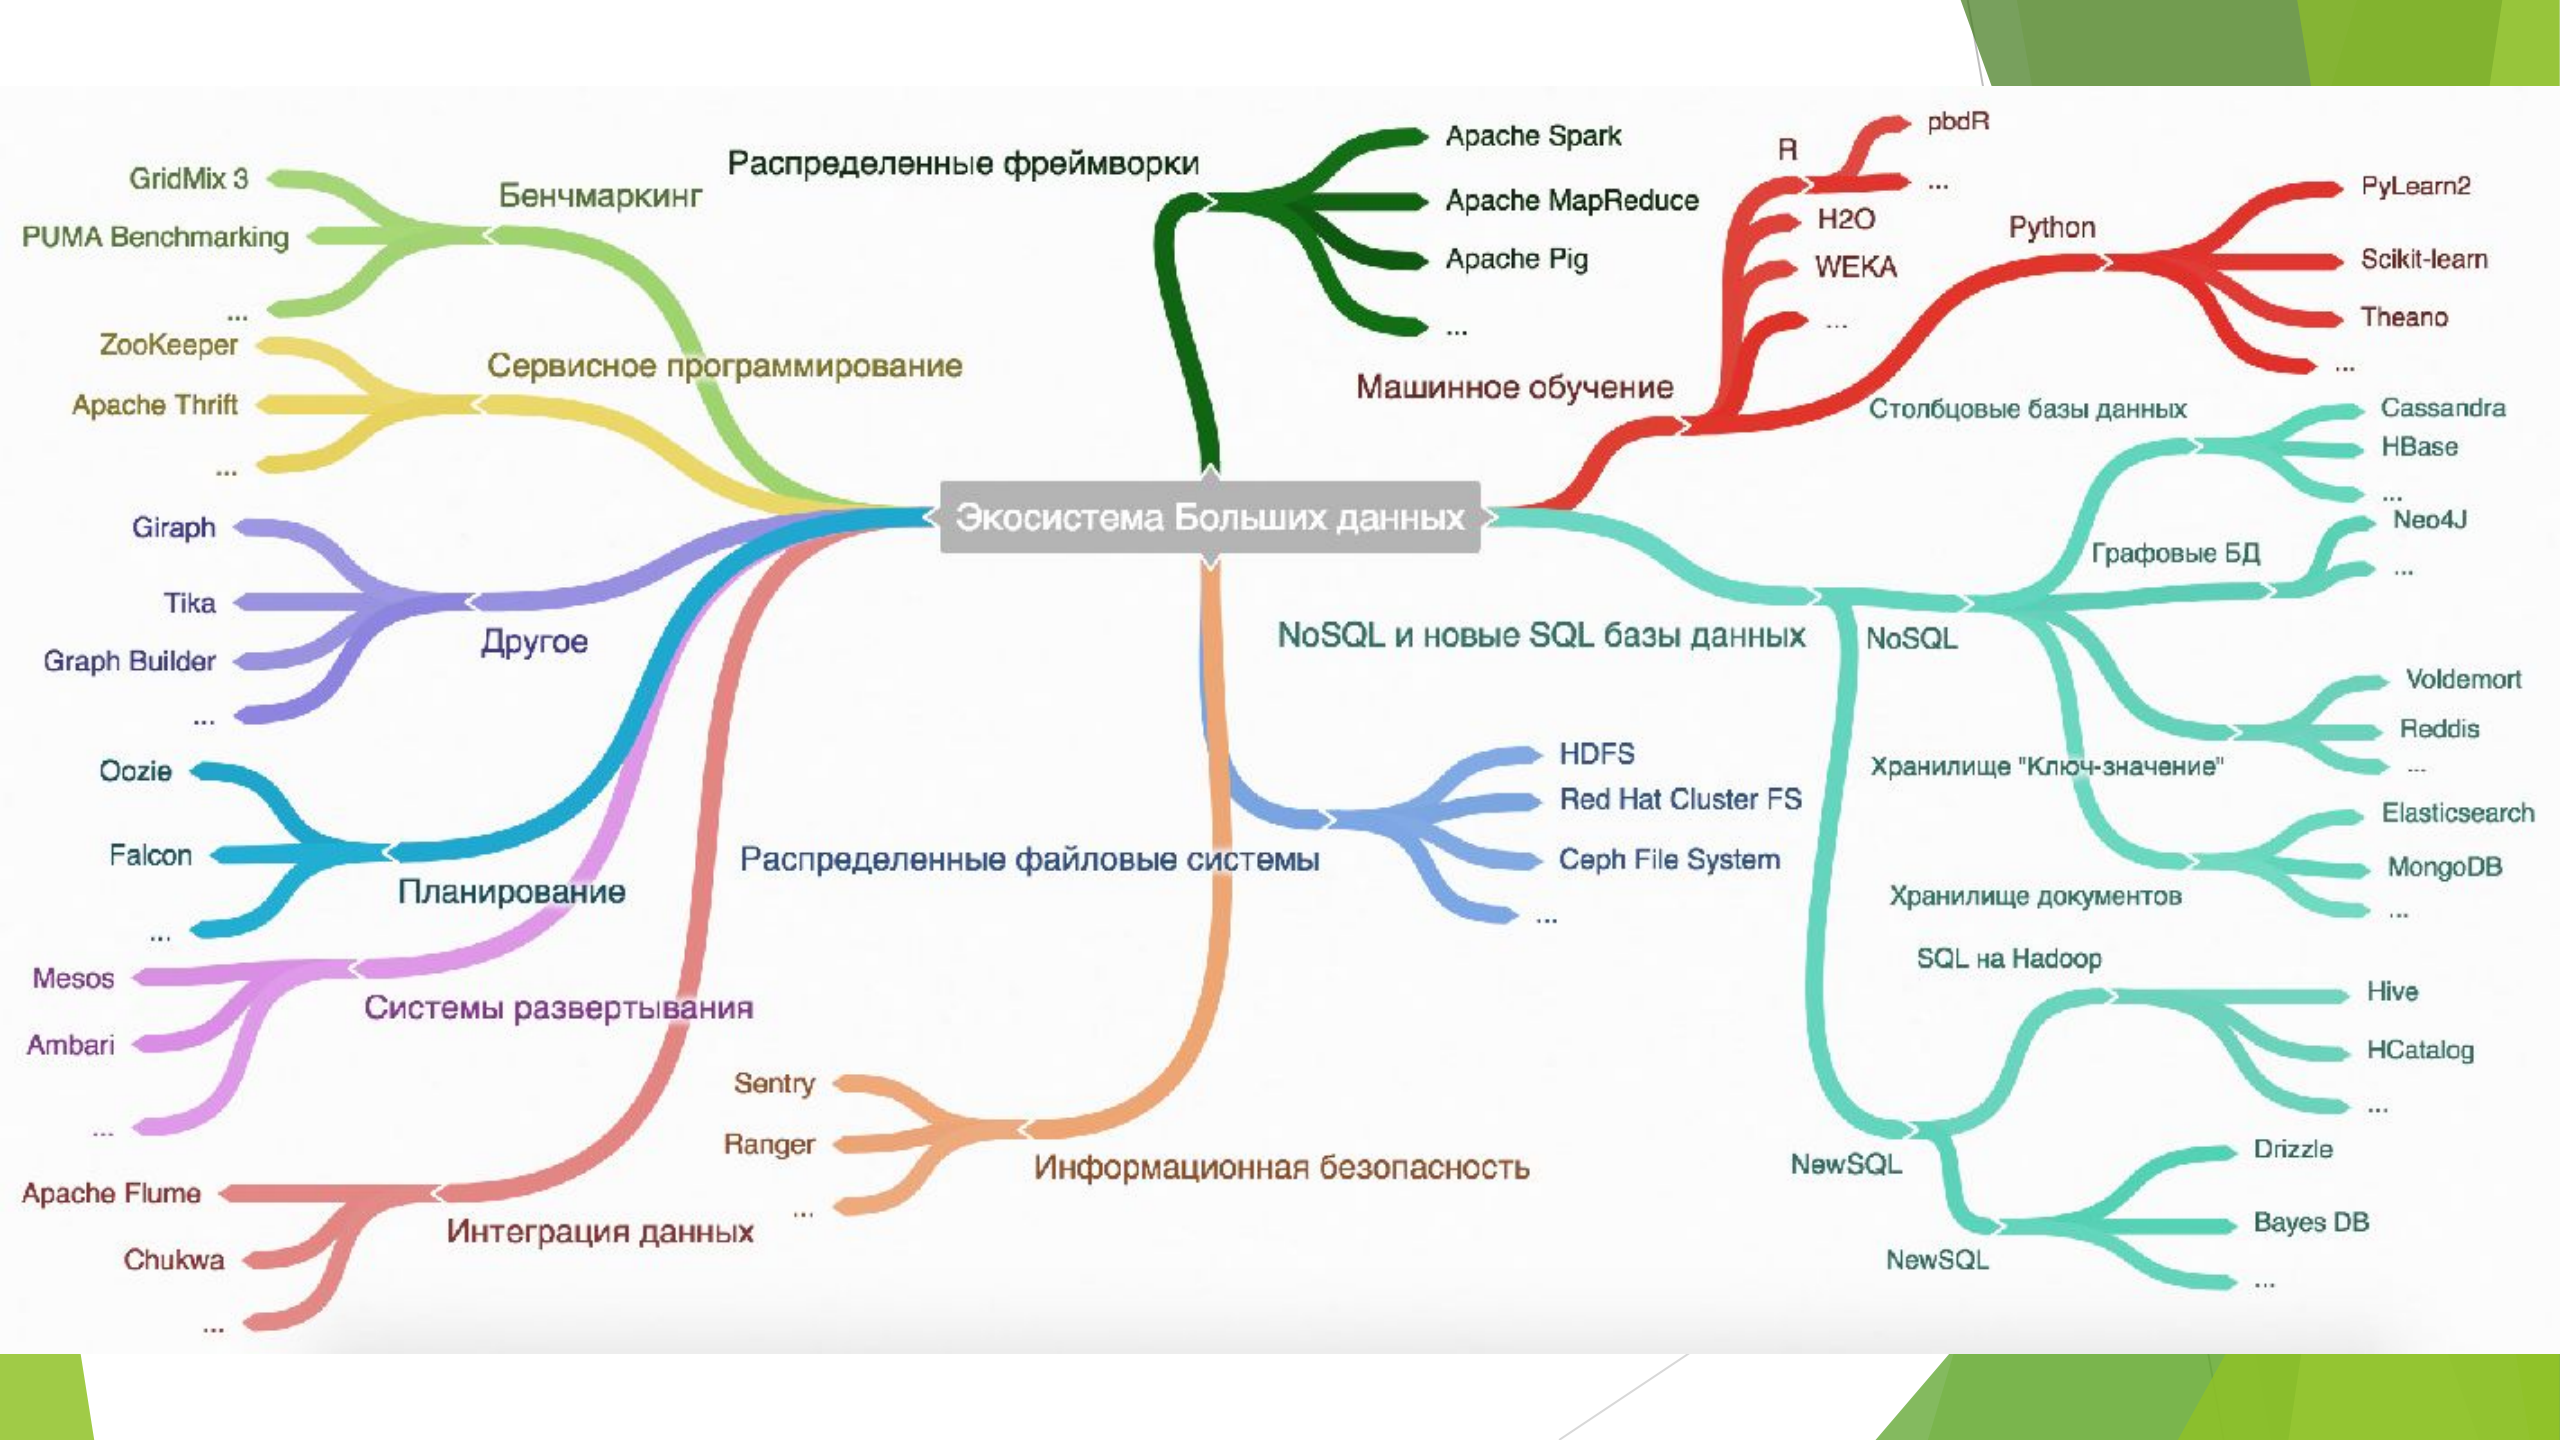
Экосистема Больших данных

Бенчмаркинг
GridMix 3
PUMA Benchmarking
...

Сервисное программирование
ZooKeeper
Apache Thrift
...

Другое
Giraph
Tika
Graph Builder
...

Планирование
Oozie
Falcon
...

Системы развертывания
Mesos
Ambari
...

Интеграция данных
Apache Flume
Chukwa
...

Информационная безопасность
Sentry
Ranger
...

Распределенные файловые системы
HDFS
Red Hat Cluster FS
Ceph File System
...

Распределенные фреймворки
Apache Spark
Apache MapReduce
Apache Pig
...

Машинное обучение
R
pbdR
...
H2O
WEKA
...
Python
PyLearn2
Scikit-learn
Theano
...

NoSQL и новые SQL базы данных
NoSQL
Столбцовые базы данных
Cassandra
HBase
...
Графовые БД
Neo4J
...
Хранилище "Ключ-значение"
Voldemort
Reddis
...
Хранилище документов
Elasticsearch
MongoDB
...
NewSQL
SQL на Hadoop
Hive
HCatalog
...
NewSQL
Drizzle
Bayes DB
...